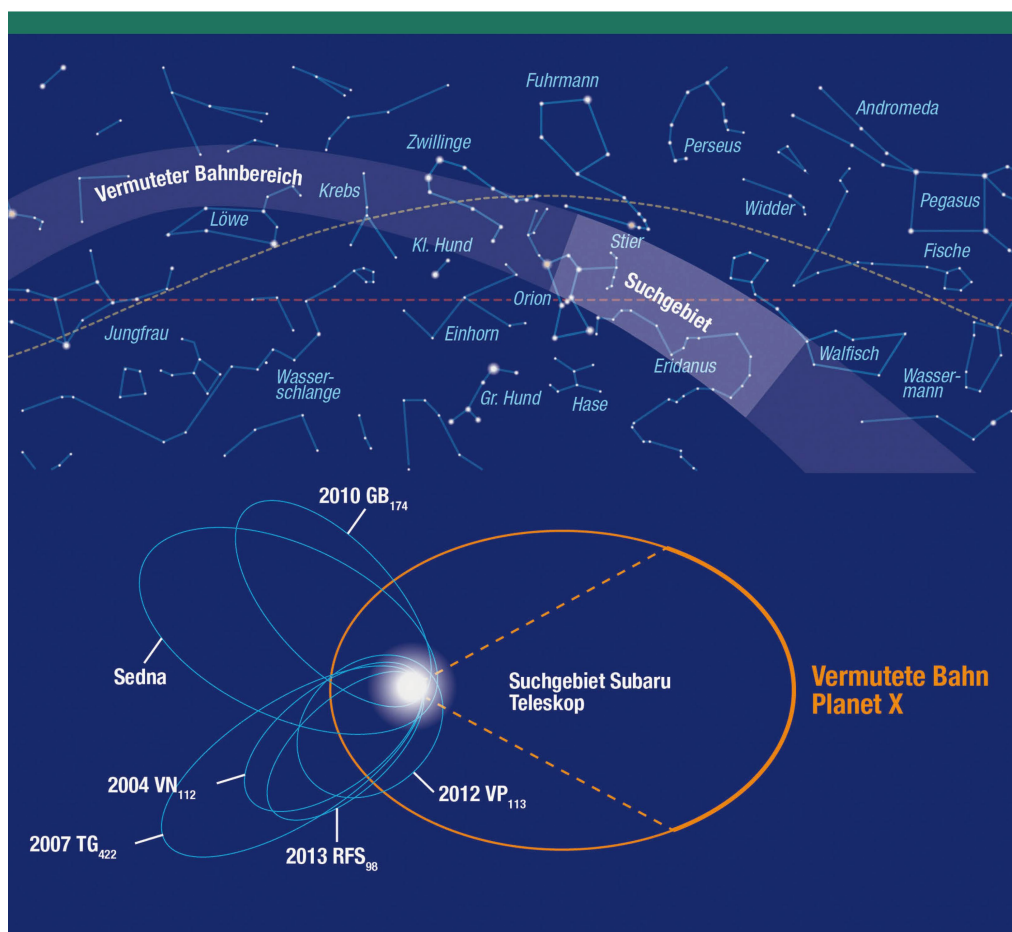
Fuhrmann

Andromeda

Perseus

Zwillinge

Vermuteter Bahnbereich

Krebs

Widder

Pegasus

Löwe

Kl. Hund

Stier

Fische

Suchgebiet

Orion

Jungfrau

Einhorn

Walfisch

Eridanus

Wasserschlange

Wassermann

Gr. Hund

Hase

2010 $GB_{174}$

Sedna

Suchgebiet Subaru Teleskop

Vermutete Bahn Planet X

2004 $VN_{112}$

2012 $VP_{113}$

2007 $TG_{422}$

2013 $RFS_{98}$